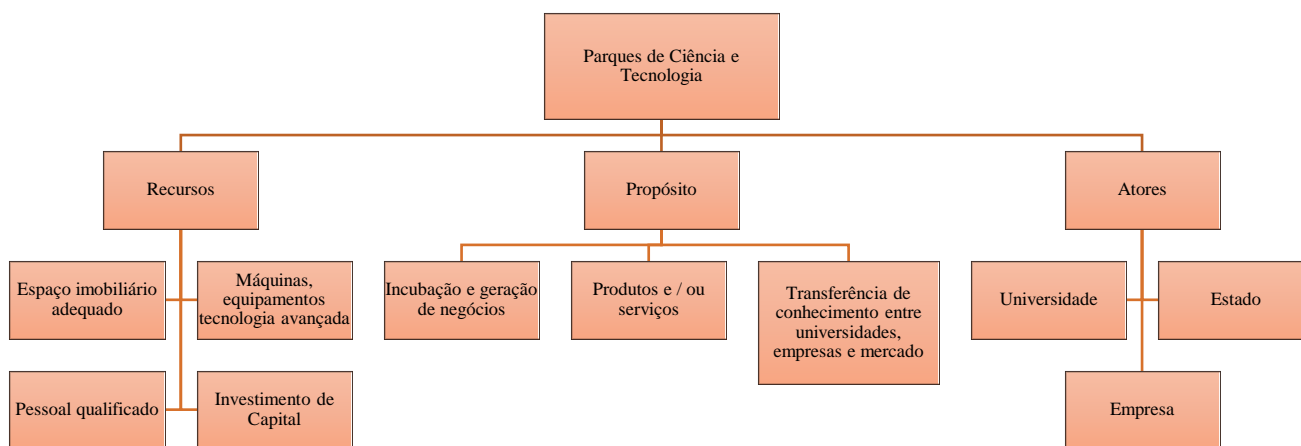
Parques de Ciência e Tecnologia

Recursos

Propósito

Atores

Espaço imobiliário adequado

Máquinas, equipamentos tecnologia avançada

Pessoal qualificado

Investimento de Capital

Incubação e geração de negócios

Produtos e / ou serviços

Transferência de conhecimento entre universidades, empresas e mercado

Universidade

Estado

Empresa